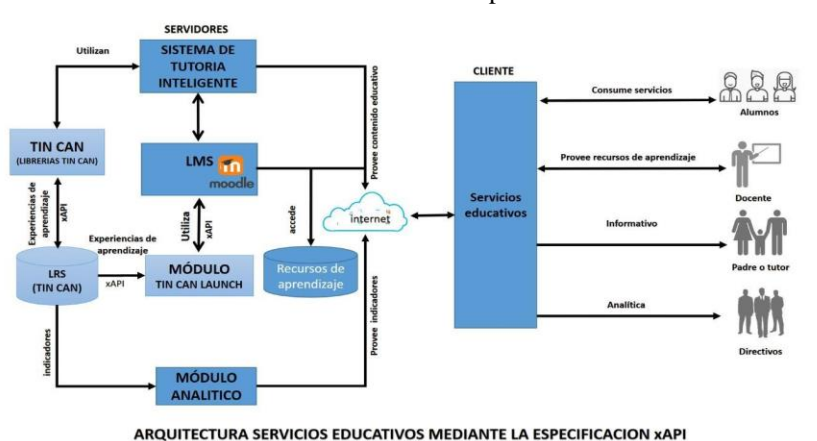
SERVIDORES

Utilizan

SISTEMA DE TUTORIA INTELIGENTE

Provee contenido educativo

CLIENTE

Consume servicios

Alumnos

TIN CAN (LIBRERIAS TIN CAN)

LMS moodle

Provee recursos de aprendizaje

Docente

Experiencias de aprendizaje

xAPI

Utiliza

xAPI

accede

internet

Servicios educativos

Informativo

Experiencias de aprendizaje

LRS (TIN CAN)

xAPI

MÓDULO TIN CAN LAUNCH

Recursos de aprendizaje

Padre o tutor

Provee indicadores

Analitica

Directivos

indicadores

MÓDULO ANALITICO

ARQUITECTURA SERVICIOS EDUCATIVOS MEDIANTE LA ESPECIFICACION xAPI